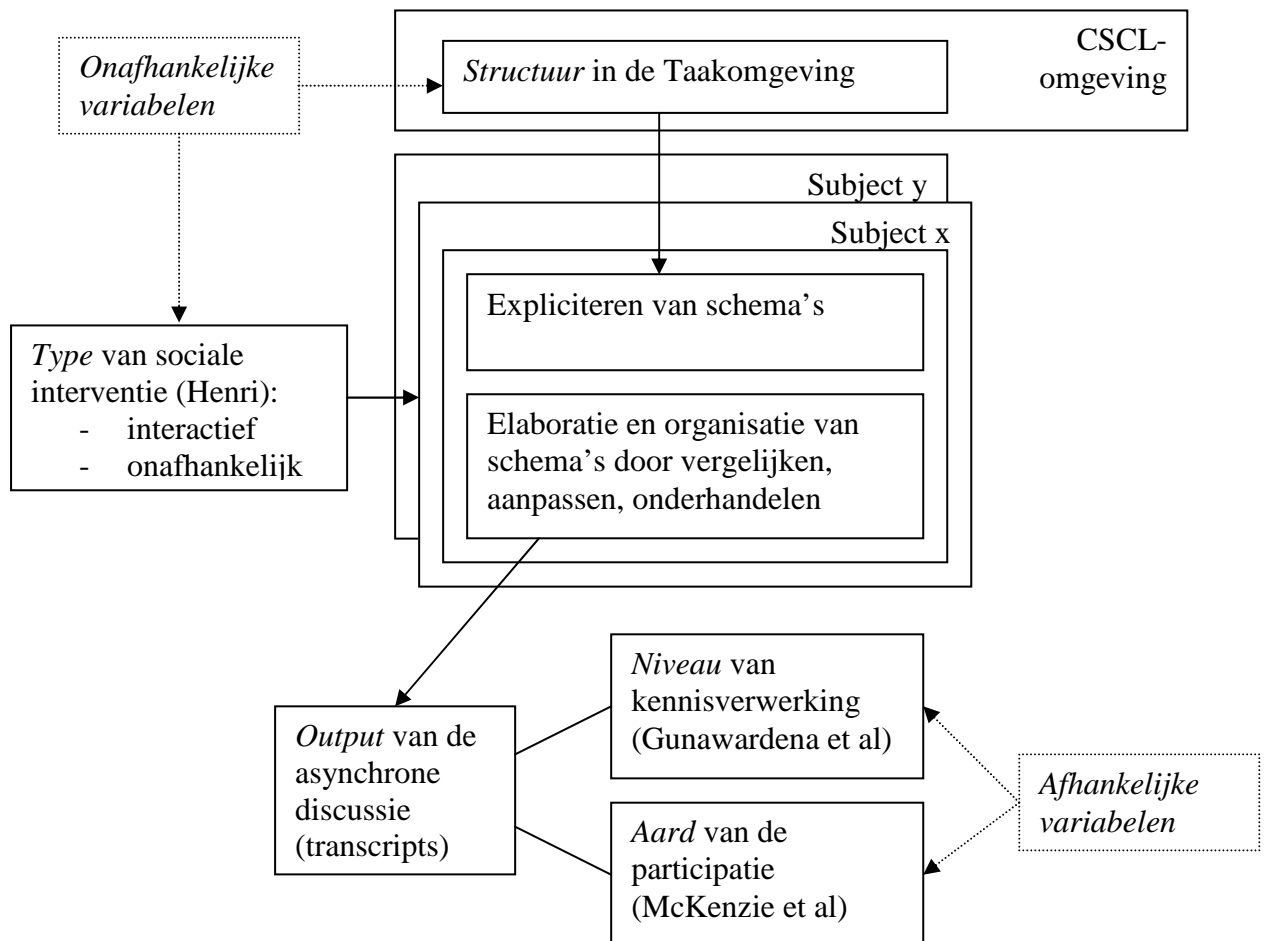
*Onafhankelijke variabelen*

*Structuur* in de Taakomgeving

CSCL-omgeving

Subject y

Subject x

Expliciteren van schema's

*Type* van sociale interventie (Henri):
- interactief
- onafhankelijk

Elaboratie en organisatie van schema's door vergelijken, aanpassen, onderhandelen

*Niveau* van kennisverwerking (Gunawardena et al)

*Output* van de asynchrone discussie (transcripts)

*Afhankelijke variabelen*

*Aard* van de participatie (McKenzie et al)